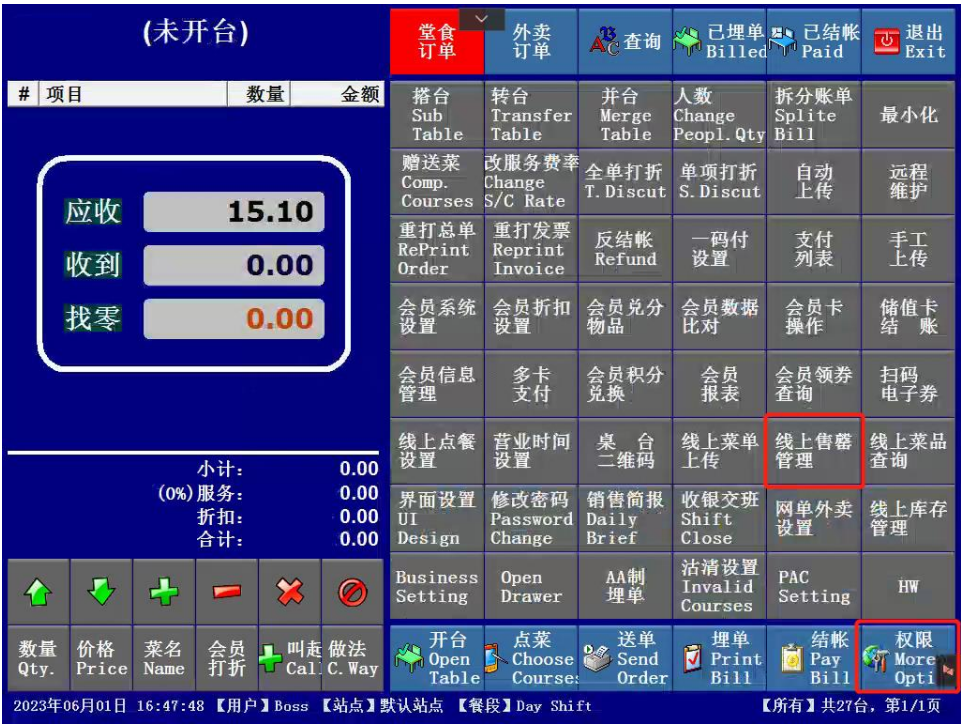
(未开台)

| # | 项目 | 数量 | 金额 |
|---|---|---|---|

应收 15.10
收到 0.00
找零 0.00

小计: 0.00
(0%)服务: 0.00
折扣: 0.00
合计: 0.00

数量 Qty.
价格 Price
菜名 Name
会员 打折
叫起 Call
做法 C.Way

堂食 订单
外卖 订单
查询
已埋单 Billed
已结帐 Paid
退出 Exit

搭台 Sub Table
转台 Transfer Table
并台 Merge Table
人数 Change Peopl.Qty
拆分账单 Splite Bill
最小化

赠送菜 Comp. Courses
改服务费率 Change S/C Rate
全单打折 T.Discut
单项打折 S.Discut
自动 上传
远程 维护

重打总单 RePrint Order
重打发票 Reprint Invoice
反结帐 Refund
一码付 设置
支付 列表
手工 上传

会员系统 设置
会员折扣 设置
会员兑分 物品
会员数据 比对
会员卡 操作
储值卡 结 账

会员信息 管理
多卡 支付
会员积分 兑换
会员 报表
会员领券 查询
扫码 电子券

线上点餐 设置
营业时间 设置
桌 台 二维码
线上菜单 上传
线上售罄 管理
线上菜品 查询

界面设置 UI Design
修改密码 Password Change
销售简报 Daily Brief
收银交班 Shift Close
网单外卖 设置
线上库存 管理

Business Setting
Open Drawer
AA制 埋单
沽清设置 Invalid Courses
PAC Setting
HW

开台 Open Table
点菜 Choose Course
送单 Send Order
埋单 Print Bill
结帐 Pay Bill
权限 More Opti

2023年06月01日 16:47:48 【用户】Boss 【站点】默认站点 【餐段】Day Shift 【所有】共27台, 第1/1页